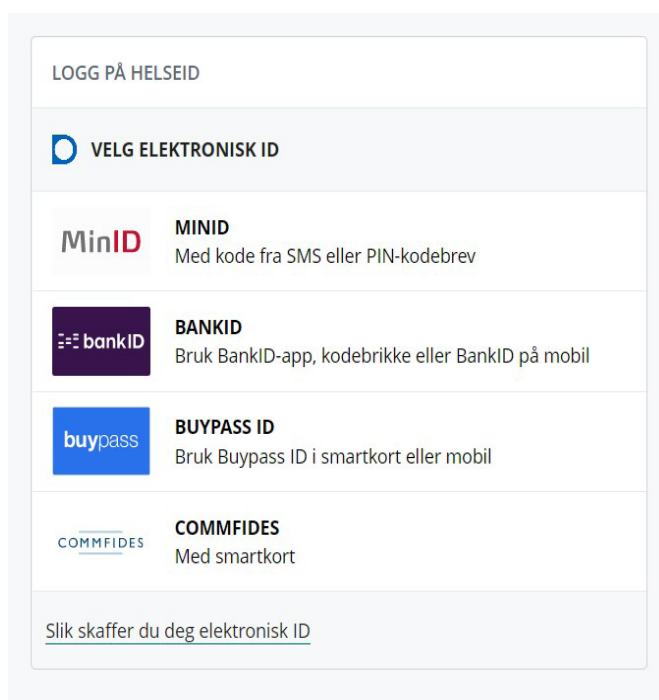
LOGG PÅ HELSEID

VELG ELEKTRONISK ID

MinID

MINID
Med kode fra SMS eller PIN-kodebrev

bankID

BANKID
Bruk BankID-app, kodebrikke eller BankID på mobil

buypass

BUYPASS ID
Bruk Buypass ID i smartkort eller mobil

COMMFIDES

COMMFIDES
Med smartkort

Slik skaffer du deg elektronisk ID